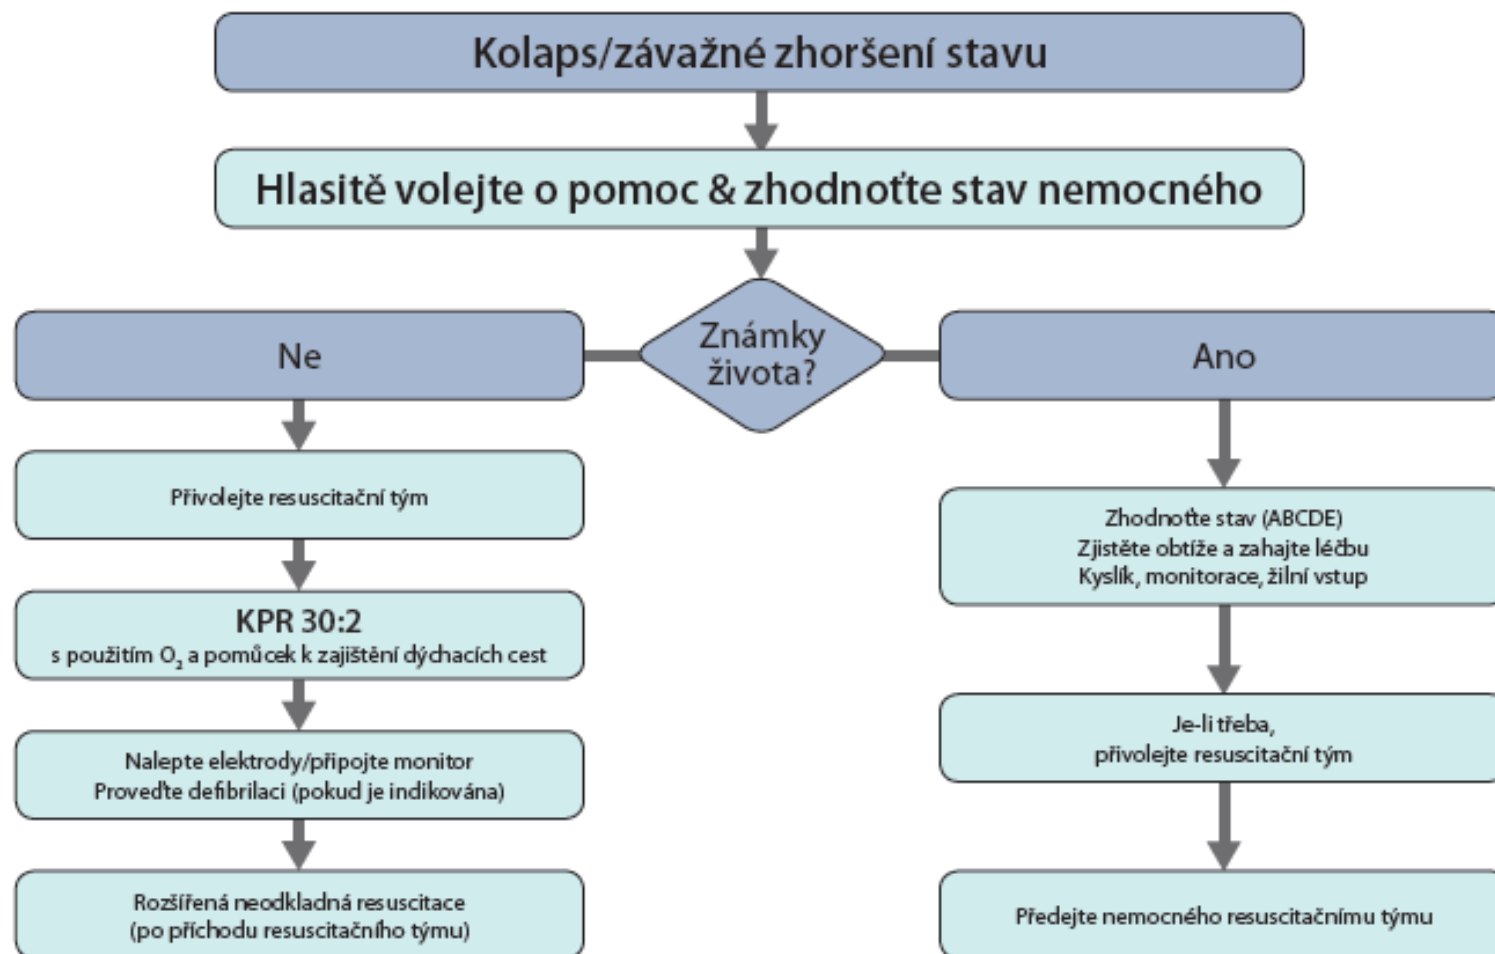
Kolaps/závažné zhoršení stavu

Hlasitě volejte o pomoc & zhodnoťte stav nemocného

Známky života?

Ne

Přivolejte resuscitační tým

KPR 30:2
s použitím $O_2$ a pomůcek k zajištění dýchacích cest

Nalepte elektrody/připojte monitor
Proveďte defibrilaci (pokud je indikována)

Rozšířená neodkladná resuscitace
(po příchodu resuscitačního týmu)

Ano

Zhodnoťte stav (ABCDE)
Zjistěte obtíže a zahajte léčbu
Kyslík, monitorace, žilní vstup

Je-li třeba,
přivolejte resuscitační tým

Předejte nemocného resuscitačnímu týmu